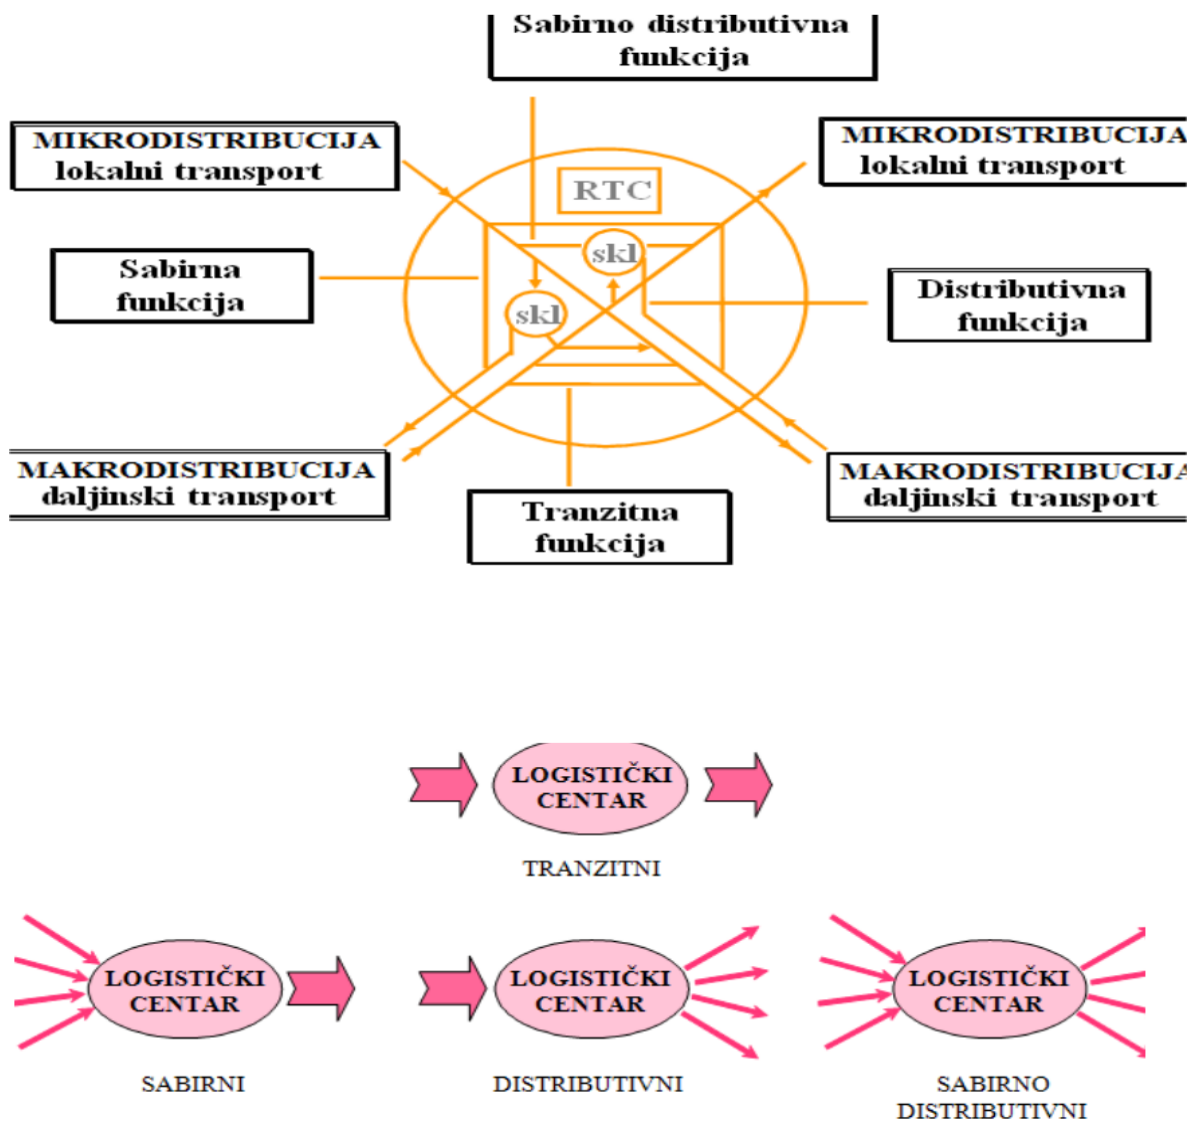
Sabirno distributivna funkcija

MIKRODISTRIBUCIJA lokalni transport

MIKRODISTRIBUCIJA lokalni transport

RTC

skl

skl

Sabirna funkcija

Distributivna funkcija

MAKRODISTRIBUCIJA daljinski transport

MAKRODISTRIBUCIJA daljinski transport

Tranzitna funkcija

LOGISTIČKI CENTAR

TRANZITNI

LOGISTIČKI CENTAR

SABIRNI

LOGISTIČKI CENTAR

DISTRIBUTIVNI

LOGISTIČKI CENTAR

SABIRNO DISTRIBUTIVNI